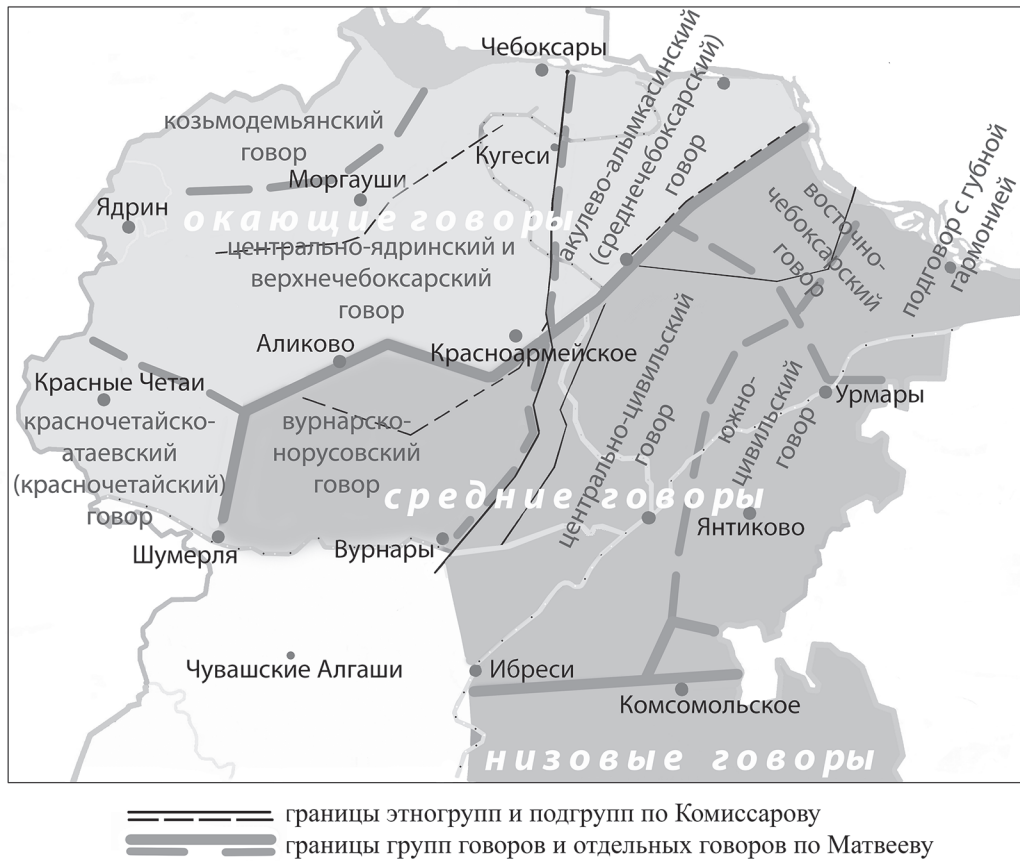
Чебоксары

акулево-алымкасинский (среднечебоксарский) говор

козьмодемьянский говор

Кугеси

Моргауши

Ядрин

окающие говоры

центрально-ядринский и верхнечебоксарский говор

восточно-чебоксарский говор

подговор с губной гармонией

Аликово

Красноармейское

Красные Четаи

красночетайско-атаевский (красночетайский) говор

вурнарско-норусовский говор

центрально-цивильский говор

южно-цивильский говор

Урмары

средние говоры

Янтиково

Шумерля

Вурнары

Чувашские Алгаши

Ибреси

Комсомольское

низовые говоры

границы этногрупп и подгрупп по Комиссарову

границы групп говоров и отдельных говоров по Матвееву